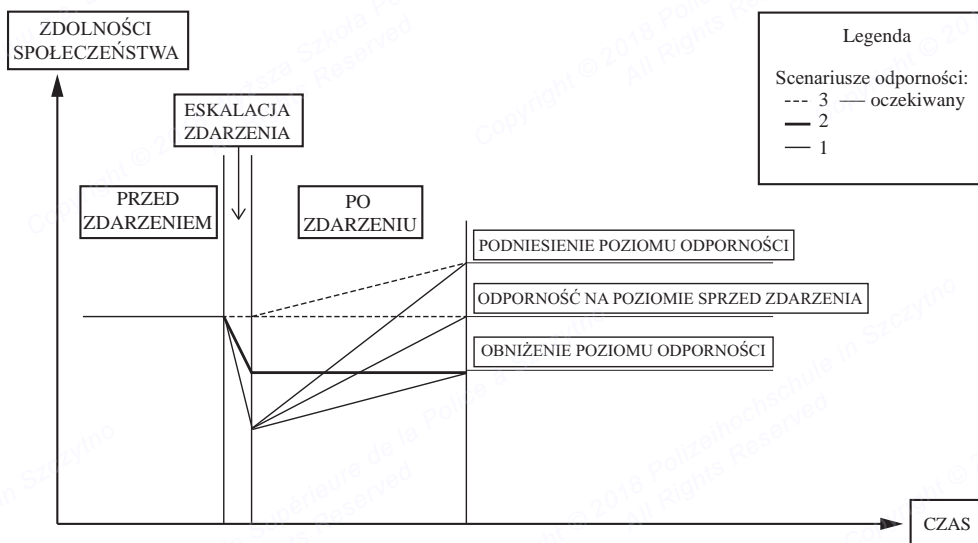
ZDOLNOŚCI SPOŁECZEŃSTWA

ESKALACJA ZDARZENIA

PRZED ZDARZENIEM

PO ZDARZENIU

Legenda

Scenariusze odporności:
3 — oczekiwany
2
1

PODNIESIENIE POZIOMU ODPORNOŚCI

ODPORNOŚĆ NA POZIOMIE SPRZED ZDARZENIA

OBNIŻENIE POZIOMU ODPORNOŚCI

CZAS

Copyright © 2018 Polizeihochschule in Szczytno All Rights Reserved